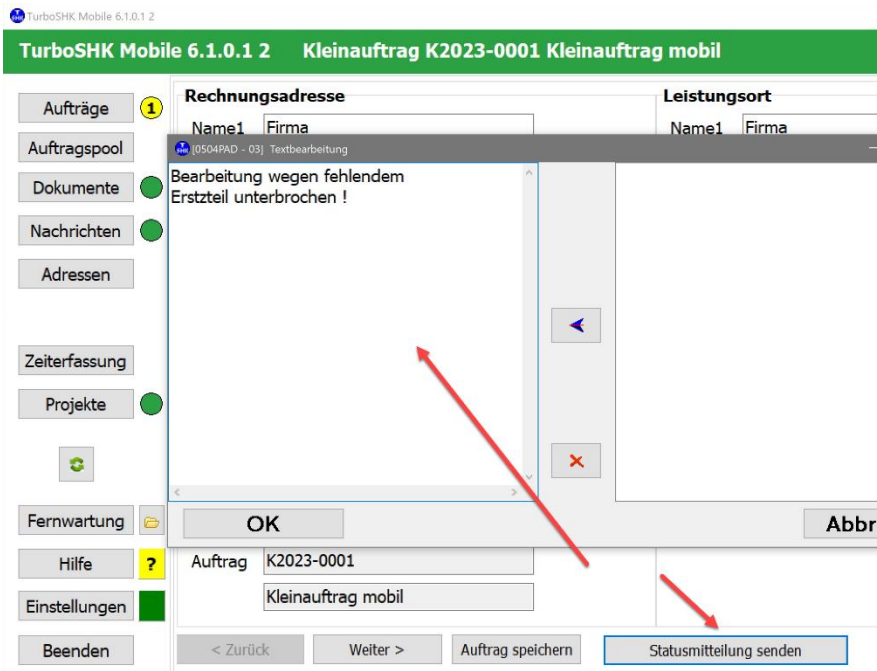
TurboSHK Mobile 6.1.0.1 2

TurboSHK Mobile 6.1.0.1 2 Kleinauftrag K2023-0001 Kleinauftrag mobil

Aufträge 1
Auftragspool
Dokumente
Nachrichten
Adressen
Zeiterfassung
Projekte
Fernwartung
Hilfe ?
Einstellungen
Beenden

Rechnungsadresse
Name1 Firma

Leistungsort
Name1 Firma

[0504PAD - 03] Textbearbeitung

Bearbeitung wegen fehlendem Erstzteil unterbrochen !

OK

Abbr

Auftrag K2023-0001
Kleinauftrag mobil

< Zurück
Weiter >
Auftrag speichern
Statusmitteilung senden